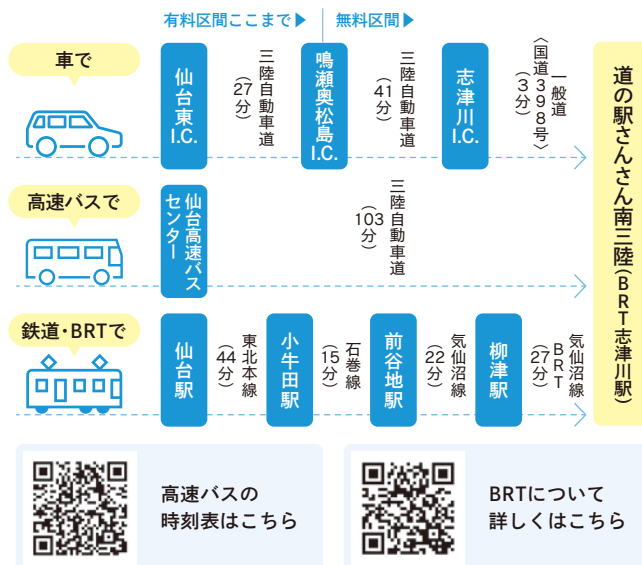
有料区間ここまで▶
無料区間▶

車で

仙台東I.C.
三陸自動車道（27分）
鳴瀬奥松島I.C.
三陸自動車道（41分）
志津川I.C.
一般道（国道398号）（3分）

高速バスで

仙台高速バスセンター
三陸自動車道（103分）

鉄道・BRTで

仙台駅
東北本線（44分）
小牛田駅
石巻線（15分）
前谷地駅
気仙沼線（22分）
柳津駅
気仙沼線BRT（27分）

道の駅さんさん南三陸（BRT志津川駅）

高速バスの時刻表はこちら

BRTについて詳しくはこちら